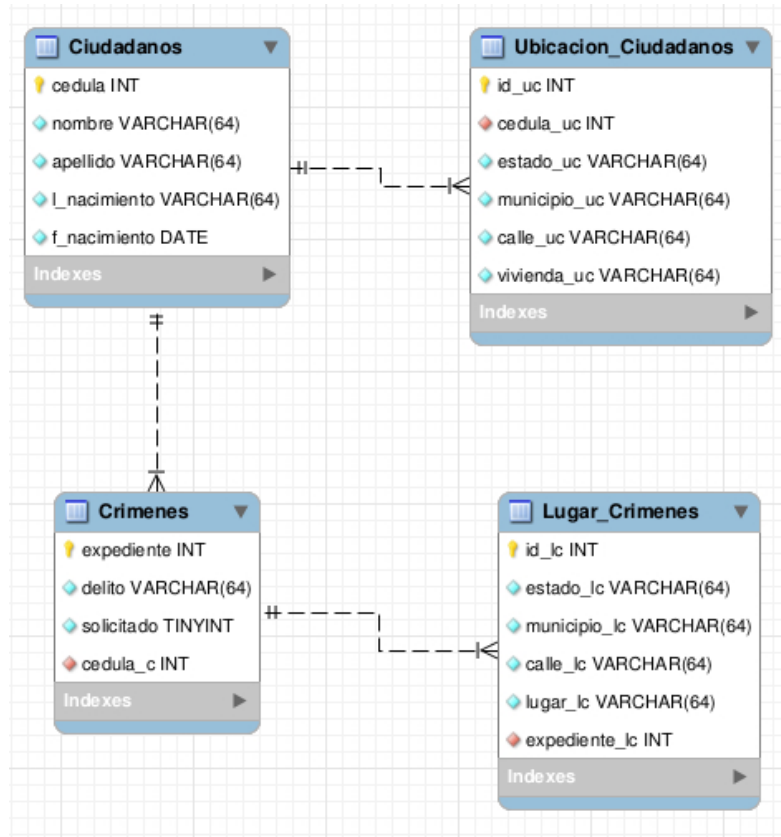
Ciudadanos
cedula INT
nombre VARCHAR(64)
apellido VARCHAR(64)
l_nacimiento VARCHAR(64)
f_nacimiento DATE
Indexes

Ubicacion_Ciudadanos
id_uc INT
cedula_uc INT
estado_uc VARCHAR(64)
municipio_uc VARCHAR(64)
calle_uc VARCHAR(64)
vivienda_uc VARCHAR(64)
Indexes

Crimenes
expediente INT
delito VARCHAR(64)
solicitado TINYINT
cedula_c INT
Indexes

Lugar_Crimenes
id_lc INT
estado_lc VARCHAR(64)
municipio_lc VARCHAR(64)
calle_lc VARCHAR(64)
lugar_lc VARCHAR(64)
expediente_lc INT
Indexes